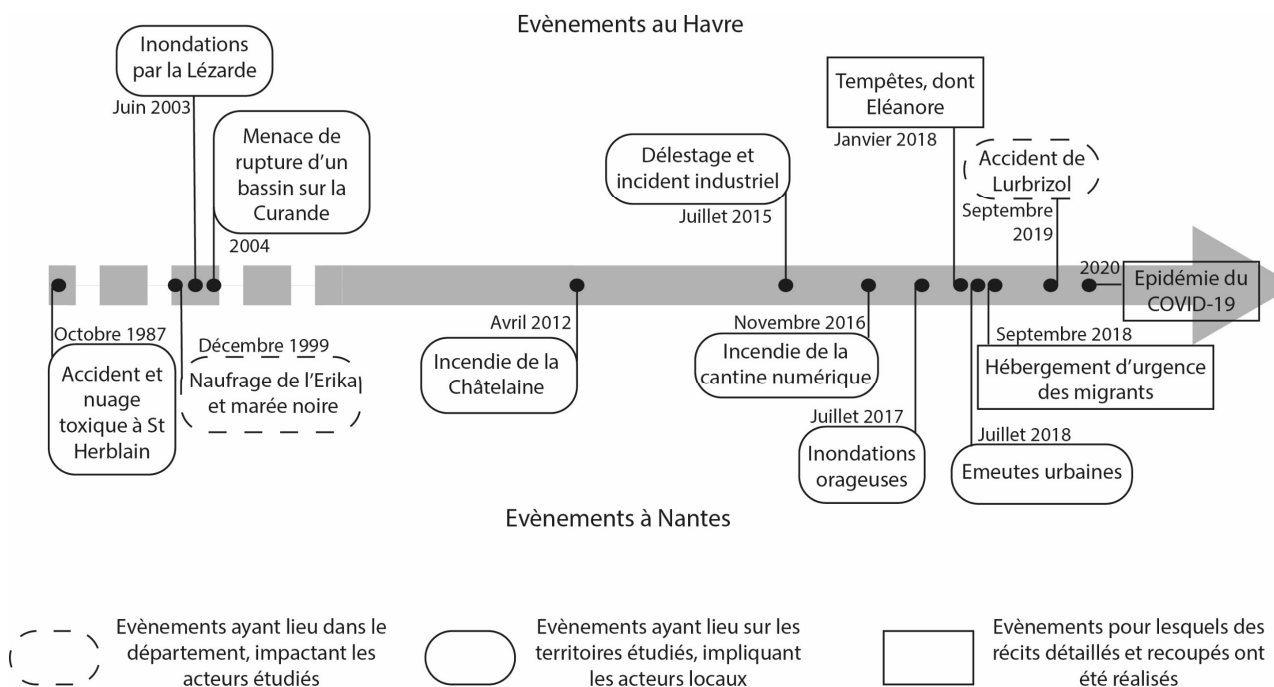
Evènements au Havre

Inondations par la Lézarde

Juin 2003

Menace de rupture d'un bassin sur la Curande

2004

Délestage et incident industriel

Juillet 2015

Tempêtes, dont Eléanore

Janvier 2018

Accident de Lurbrizol

Septembre 2019

2020

Epidémie du COVID-19

Octobre 1987

Accident et nuage toxique à St Herblain

Décembre 1999

Naufrage de l'Erika et marée noire

Avril 2012

Incendie de la Châtelaine

Novembre 2016

Incendie de la cantine numérique

Juillet 2017

Inondations orageuses

Septembre 2018

Hébergement d'urgence des migrants

Juillet 2018

Emeutes urbaines

Evènements à Nantes

Evènements ayant lieu dans le département, impactant les acteurs étudiés

Evènements ayant lieu sur les territoires étudiés, impliquant les acteurs locaux

Evènements pour lesquels des récits détaillés et recoupés ont été réalisés